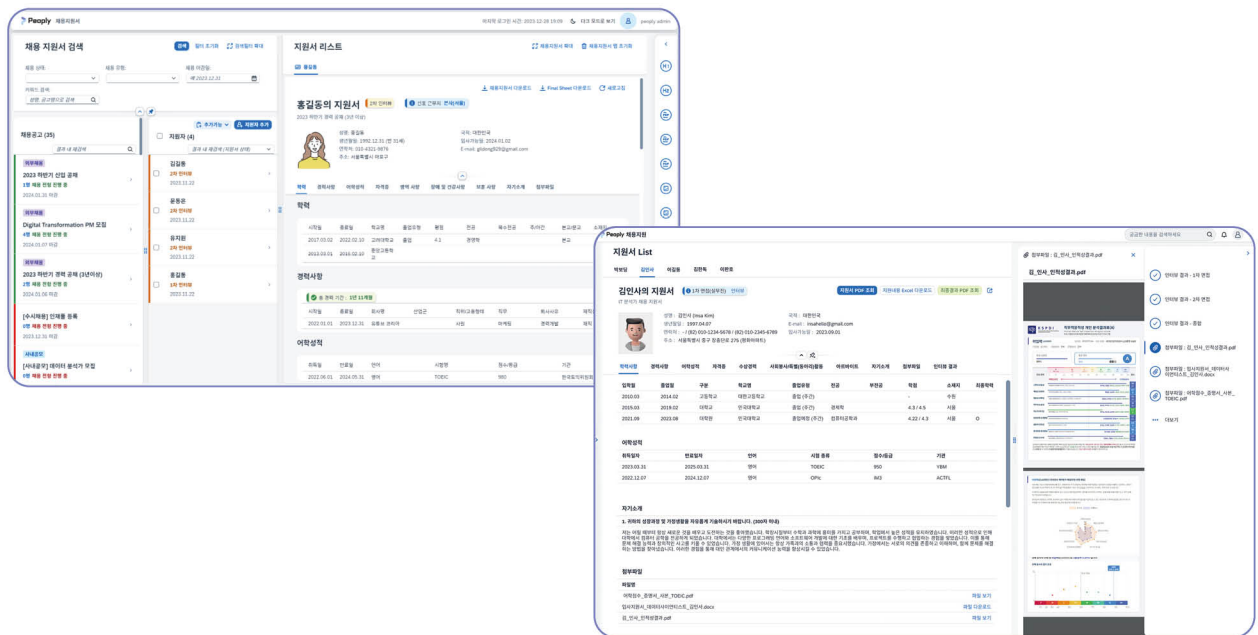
Peoply 채용지원서

채용 지원서 검색

검색 필터 초기화 검색필터 확대

채용 상태 채용 유형 채용 마감일

채용공고 (35)

2023 하반기 신입 공채
2024.01.31 마감

Digital Transformation PM 모집
2024.03.07 마감

2023 하반기 경력 공채 (3년이상)
2024.01.08 마감

[수시채용] 인재풀 등록
2023.12.31 마감

[사내공모] 데이터 분석가 모집

지원자 (4)

김길동
2023.11.22

윤동훈
2023.11.22

유지원
2023.11.22

홍길동
2023.11.22

지원서 리스트

홍길동

홍길동의 지원서

2023 하반기 신입 공채 (3년 이상)

학력

경력사항

어학성적

Peoply 채용지원

지원서 List

박효빈 김민서 이길동 김민혁 이문호

김민서의 지원서

지원서 PDF 조회 지원자별 Excel 다운로드 최종결과 PDF 조회

성명 : 김민서 (msa Kim)
생년월일 : 1997.04.07
국적 : 대한민국
E-mail : msahello@gmail.com
입사가능일 : 2023.09.01
주소 : 서울특별시 중구 장충단로 275 (동화비래드)

학력사항 경력사항 어학성적 자격증 수상경력 사회봉사활동(동아리)활동 아르바이트 자기소개 첨부파일 인터뷰 결과

| 입학월 | 졸업월 | 구분 | 학교명 | 졸업유형 | 전공 | 부전공 | 학점 | 소재지 | 최종학력 |
|---|---|---|---|---|---|---|---|---|---|
| 2010.03 | 2014.02 | 고등학교 | 대한고등학교 | 졸업 (주간) | | | - | 수원 | |
| 2015.03 | 2019.02 | 대학교 | 한국대학교 | 졸업 (주간) | 경제학 | | 4.3 / 4.5 | 서울 | |
| 2021.09 | 2023.08 | 대학원 | 한국대학교 | 졸업예정 (주간) | 경영학 | | 4.22 / 4.3 | 서울 | O |

어학성적

| 취득일자 | 만료일자 | 언어 | 시험 종류 | 점수/등급 | 기관 |
|---|---|---|---|---|---|
| 2023.03.31 | 2025.03.31 | 영어 | TOEIC | 950 | YBM |
| 2022.12.07 | 2024.12.07 | 영어 | OPIc | IM3 | ACTFL |

자기소개

첨부파일

어학점수_증명서_사본_TOEIC.pdf 파일 보기
입사지원서_데이터사이언티스트_김민서.docx 파일 다운로드
김_인사_인적성결과.pdf 파일 보기

첨부파일 : 김_인사_인적성결과.pdf

김_인사_인적성결과.pdf

인터뷰 결과 - 1차 면접
인터뷰 결과 - 2차 면접
인터뷰 결과 - 종합
첨부파일 : 김_인사_인적성결과.pdf
첨부파일 : 입사지원서_데이터사이언티스트_김민서.docx
첨부파일 : 어학점수_증명서_사본_TOEIC.pdf
더보기